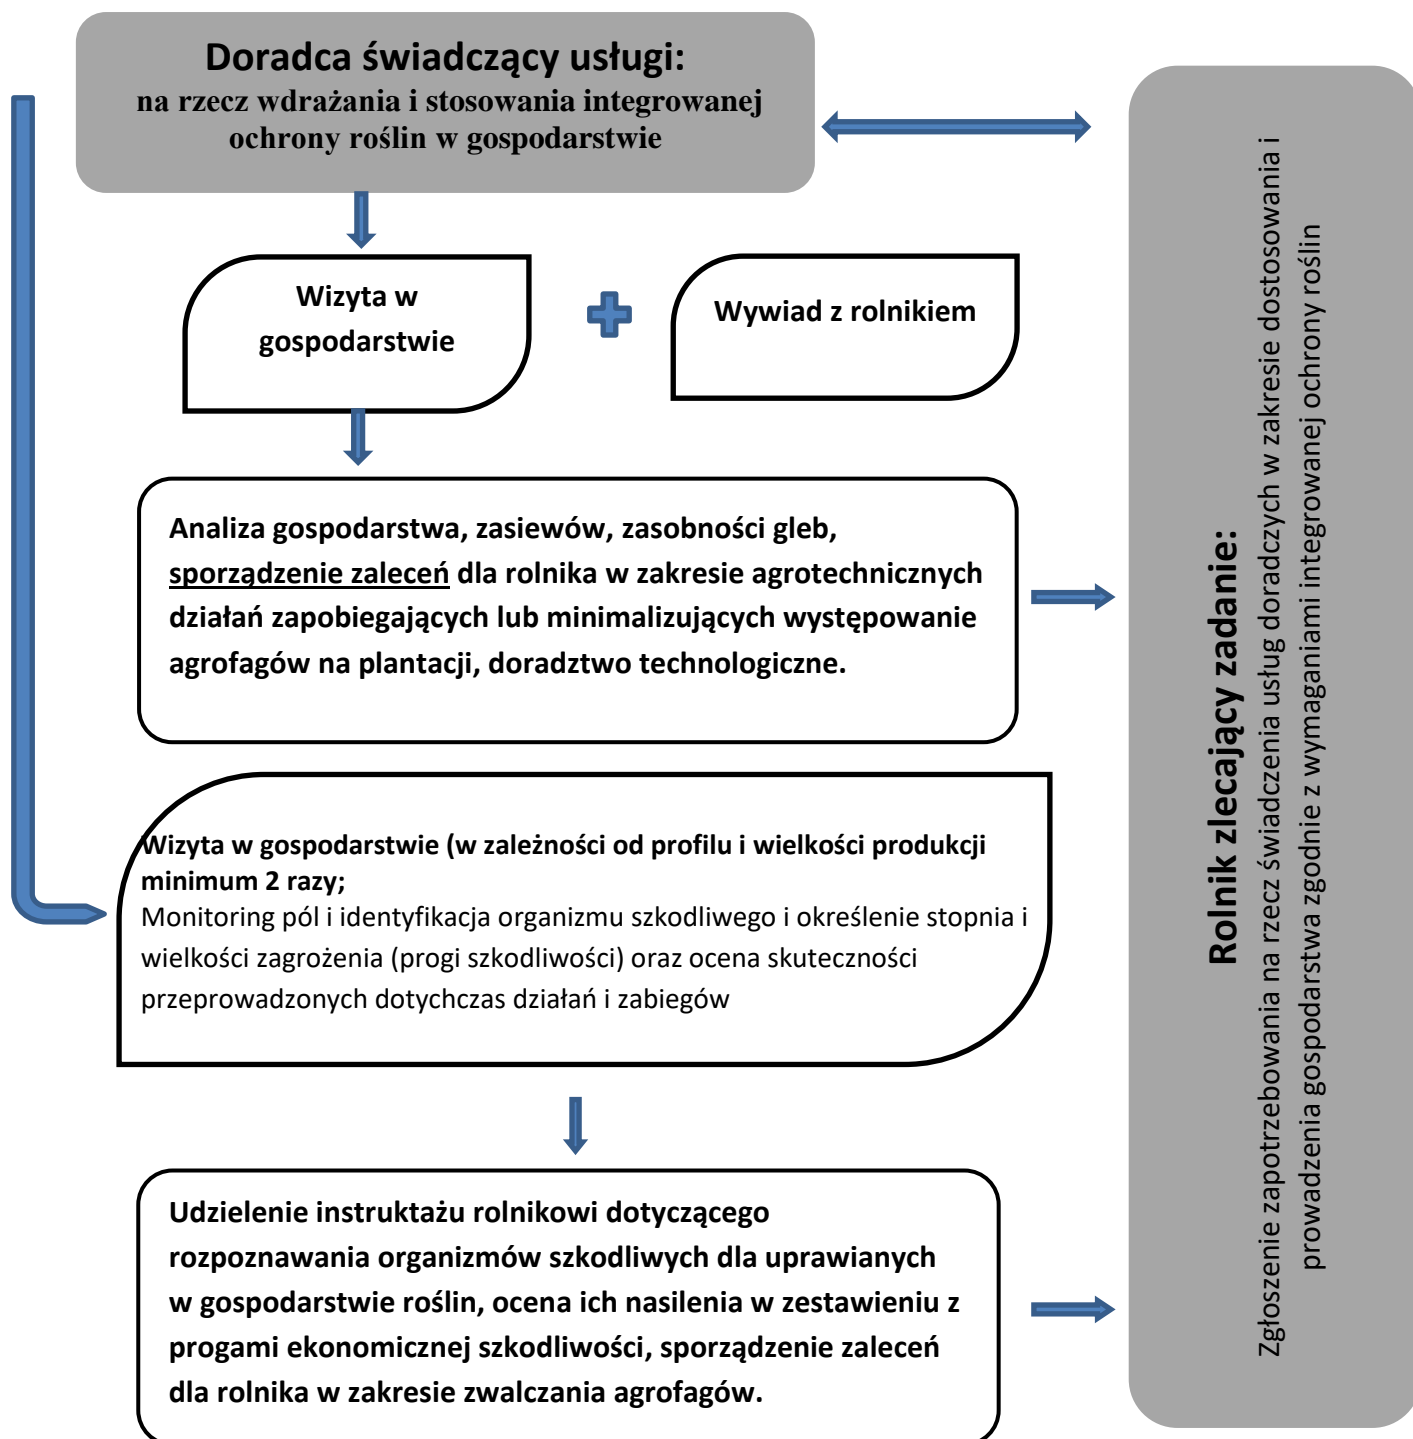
Doradca świadczący usługi:
na rzecz wdrażania i stosowania integrowanej ochrony roślin w gospodarstwie

Wizyta w gospodarstwie

Wywiad z rolnikiem

Analiza gospodarstwa, zasiewów, zasobności gleb, sporządzenie zaleceń dla rolnika w zakresie agrotechnicznych działań zapobiegających lub minimalizujących występowanie agrofagów na plantacji, doradztwo technologiczne.

Wizyta w gospodarstwie (w zależności od profilu i wielkości produkcji minimum 2 razy;
Monitoring pól i identyfikacja organizmu szkodliwego i określenie stopnia i wielkości zagrożenia (progi szkodliwości) oraz ocena skuteczności przeprowadzonych dotychczas działań i zabiegów

Udzielenie instruktażu rolnikowi dotyczącego rozpoznawania organizmów szkodliwych dla uprawianych w gospodarstwie roślin, ocena ich nasilenia w zestawieniu z progami ekonomicznej szkodliwości, sporządzenie zaleceń dla rolnika w zakresie zwalczania agrofagów.

Rolnik zlecający zadanie:
Zgłoszenie zapotrzebowania na rzecz świadczenia usług doradczych w zakresie dostosowania i prowadzenia gospodarstwa zgodnie z wymaganiami integrowanej ochrony roślin